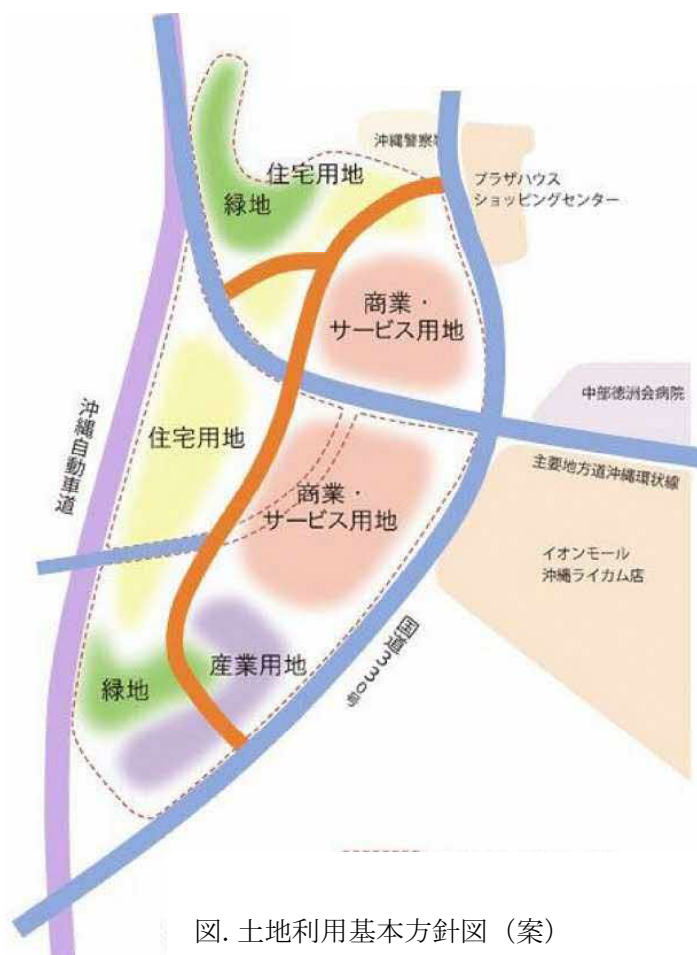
沖縄警察署

住宅用地

緑地

プラザハウス
ショッピングセンター

商業・
サービス用地

中部徳洲会病院

沖縄自動車道

住宅用地

主要地方道沖縄環状線

商業・
サービス用地

イオンモール
沖縄ライカム店

国道330号

産業用地

緑地

図. 土地利用基本方針図（案）